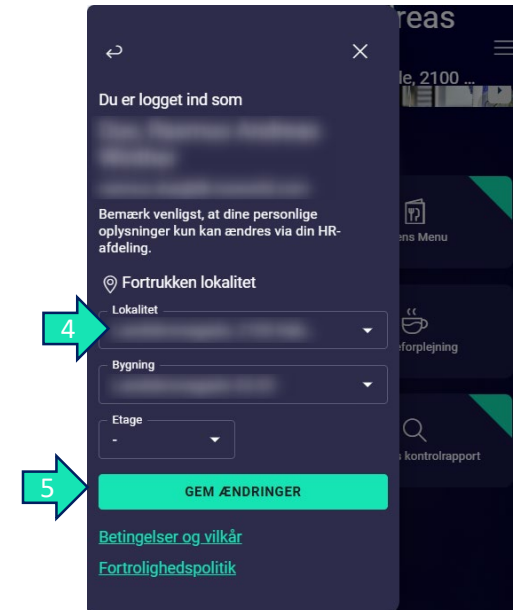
reas

le, 2100 ...

Du er logget ind som

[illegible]

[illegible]

Bemærk venligst, at dine personlige oplysninger kun kan ændres via din HR-afdeling.

Fortrukken lokalitet

4

Lokalitet

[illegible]

Bygning

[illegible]

Etage

-

5

GEM ÆNDRINGER

Betingelser og vilkår

Fortrolighedspolitik

ens Menu

eforplejning

kontrolrapport